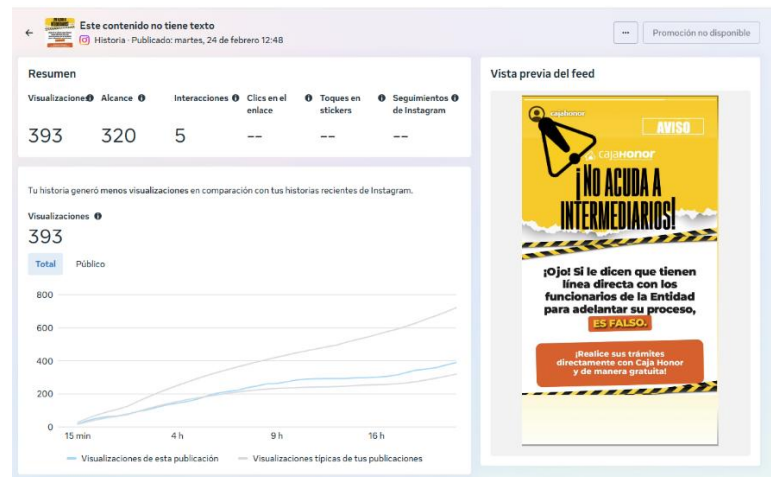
Este contenido no tiene texto
Historia · Publicado: martes, 24 de febrero 12:48

···
Promoción no disponible

Resumen

| Visualizaciones | Alcance | Interacciones | Clics en el enlace | Toques en stickers | Seguimientos de Instagram |
|---|---|---|---|---|---|
| 393 | 320 | 5 | -- | -- | -- |

Tu historia generó menos visualizaciones en comparación con tus historias recientes de Instagram.

Visualizaciones
393

Total
Público

800
600
400
200
0
15 min
4 h
9 h
16 h

Visualizaciones de esta publicación
Visualizaciones típicas de tus publicaciones

Vista previa del feed

cajahonor
AVISO
CajaHonor
¡NO ACUDA A INTERMEDIARIOS!

¡Ojo! Si le dicen que tienen línea directa con los funcionarios de la Entidad para adelantar su proceso, ES FALSO.

¡Realice sus trámites directamente con Caja Honor y de manera gratuita!